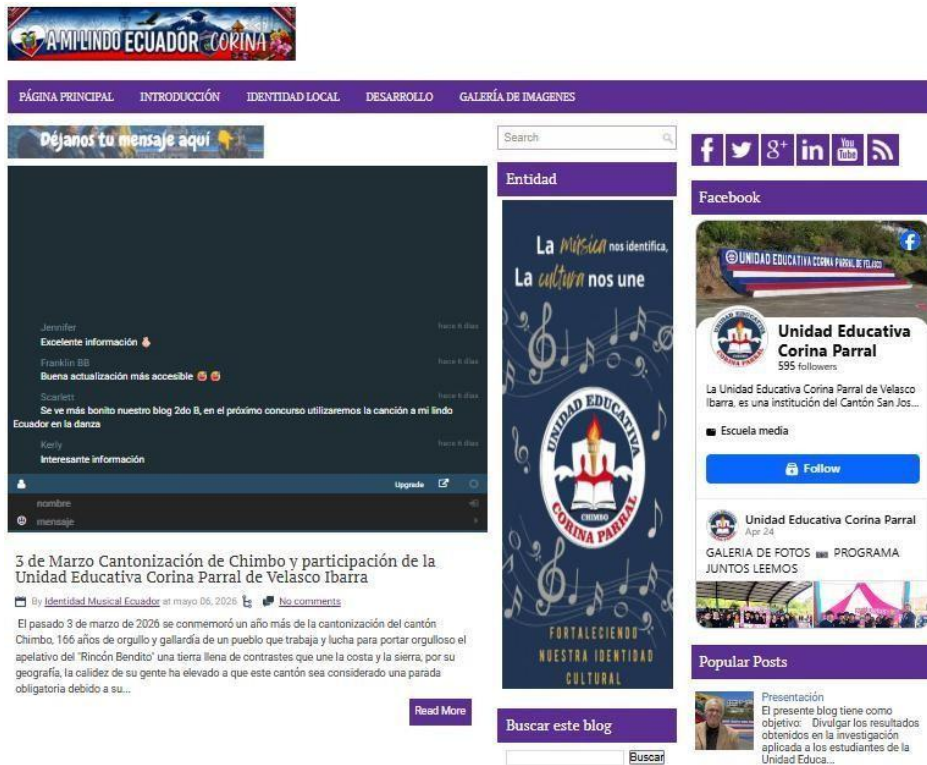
A MI LINDO ECUADOR CORINA

PÁGINA PRINCIPAL INTRODUCCIÓN IDENTIDAD LOCAL DESARROLLO GALERÍA DE IMAGENES

Déjanos tu mensaje aquí

Jennifer hace 6 días
Excelente información

Franklin BB hace 6 días
Buena actualización más accesible

Scarlett hace 6 días
Se ve más bonito nuestro blog 2do B, en el próximo concurso utilizaremos la canción a mi lindo Ecuador en la danza

Kerly hace 6 días
Interesante información

Upgrade

nombre

mensaje

3 de Marzo Cantonización de Chimbo y participación de la Unidad Educativa Corina Parral de Velasco Ibarra

By Identidad Musical Ecuador at mayo 06, 2026 No comments

El pasado 3 de marzo de 2026 se conmemoró un año más de la cantonización del cantón Chimbo, 166 años de orgullo y gallardía de un pueblo que trabaja y lucha para portar orgulloso el apelativo del "Rincón Bendito" una tierra llena de contrastes que une la costa y la sierra, por su geografía, la calidez de su gente ha elevado a que este cantón sea considerado una parada obligatoria debido a su...

Read More

Search

Entidad

La música nos identifica, La cultura nos une

UNIDAD EDUCATIVA CORINA PARRAL CHIMBO

FORTALECIENDO NUESTRA IDENTIDAD CULTURAL

Buscar este blog

Buscar

Facebook

UNIDAD EDUCATIVA CORINA PARRAL DE VELASCO

Unidad Educativa Corina Parral
595 followers

La Unidad Educativa Corina Parral de Velasco Ibarra, es una institución del Cantón San Jos...

Escuela media

Follow

Unidad Educativa Corina Parral
Apr 24

GALERIA DE FOTOS PROGRAMA JUNTOS LEEMOS

Popular Posts

Presentación
El presente blog tiene como objetivo: Divulgar los resultados obtenidos en la investigación aplicada a los estudiantes de la Unidad Educa...